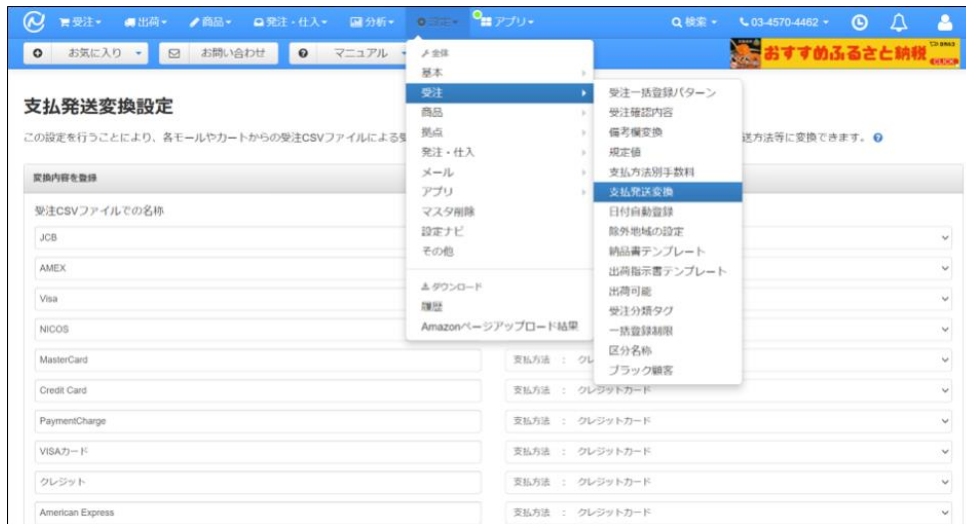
受注 ▾ 出荷 ▾ 商品 ▾ 発注・仕入 ▾ 分析 ▾ 設定 ▾ アプリ ▾ 検索 ▾ 03-4570-4462 ▾

お気に入り ▾ お問い合わせ マニュアル

おすすめふるさと納税 CLICK

支払発送変換設定

この設定を行うことにより、各モールやカートからの受注CSVファイルによる受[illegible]送方法等に変換できます。

変換内容を登録

受注CSVファイルでの名称

JCB

AMEX

Visa

NICOS

MasterCard　支払方法 ： クレ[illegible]

Credit Card　支払方法 ： クレジットカード

PaymentCharge　支払方法 ： クレジットカード

VISAカード　支払方法 ： クレジットカード

クレジット　支払方法 ： クレジットカード

American Express　支払方法 ： クレジットカード

全体
基本
受注
商品
拠点
発注・仕入
メール
アプリ
マスタ削除
設定ナビ
その他
ダウンロード
履歴
Amazonページアップロード結果

受注一括登録パターン
受注確認内容
備考欄変換
規定値
支払方法別手数料
支払発送変換
日付自動登録
除外地域の設定
納品書テンプレート
出荷指示書テンプレート
出荷可能
受注分類タグ
一括登録制限
区分名称
ブラック顧客